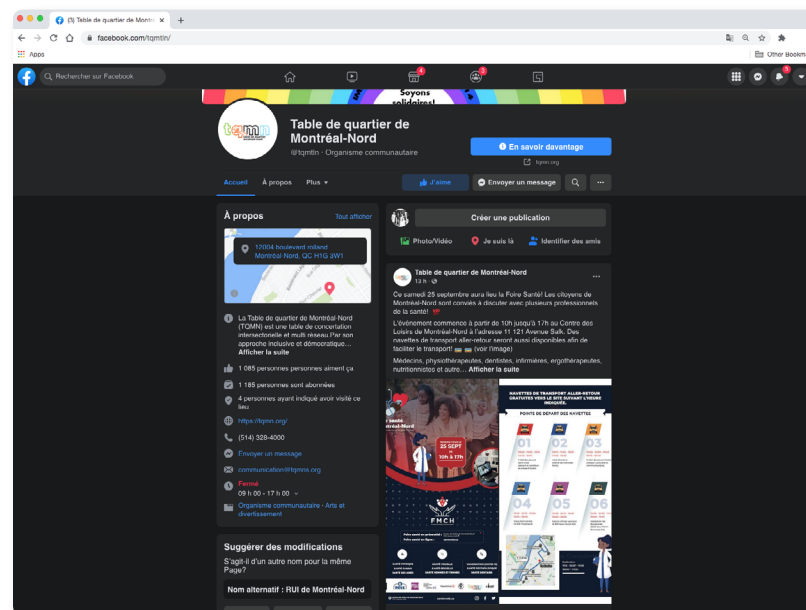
(3) Table de quartier de Montré ×
+
facebook.com/tqmtln/
Apps
Other Bookm
Rechercher sur Facebook
4
3
3
Soyons solidaires!
tqmn
Table de quartier de Montréal-Nord
@tqmtln · Organisme communautaire
En savoir davantage
tqmn.org
Accueil
À propos
Plus
J'aime
Envoyer un message
À propos
Tout afficher
12004 boulevard rolland
Montréal-Nord, QC H1G 3W1
La Table de quartier de Montréal-Nord (TQMN) est une table de concertation intersectorielle et multi réseau Par son approche inclusive et démocratique... Afficher la suite
1 085 personnes personnes aiment ça
1 185 personnes sont abonnées
4 personnes ayant indiqué avoir visité ce lieu
https://tqmn.org/
(514) 328-4000
Envoyer un message
communication@tqmns.org
Fermé
09 h 00 - 17 h 00
Organisme communautaire · Arts et divertissement
Suggérer des modifications
S'agit-il d'un autre nom pour la même Page?
Nom alternatif : RUI de Montréal-Nord
Créer une publication
Photo/Vidéo
Je suis là
Identifier des amis
Table de quartier de Montréal-Nord
13 h
Ce samedi 25 septembre aura lieu la Foire Santé! Les citoyens de Montréal-Nord sont conviés à discuter avec plusieurs professionnels de la santé!
L'événement commence à partir de 10h jusqu'à 17h au Centre des Loisirs de Montréal-Nord à l'adresse 11 121 Avenue Salk. Des navettes de transport aller-retour seront aussi disponibles afin de faciliter le transport! (voir l'image)
Médecins, physiothérapeutes, dentistes, infirmières, ergothérapeutes, nutritionnistes et autre... Afficher la suite
25 SEPT
10h à 17h
FMCH
NAVETTES DE TRANSPORT ALLER-RETOUR GRATUITES VERS LE SITE SUIVANT L'HEURE INDIQUÉE.
POINTS DE DÉPART DES NAVETTES
01
02
03
04
05
06